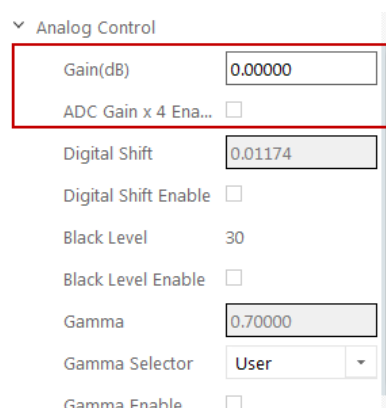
Analog Control

| | |
|---|---|
| Gain(dB) | 0.00000 |
| ADC Gain x 4 Ena... | |
| Digital Shift | 0.01174 |
| Digital Shift Enable | |
| Black Level | 30 |
| Black Level Enable | |
| Gamma | 0.70000 |
| Gamma Selector | User |
| Gamma Enable | |